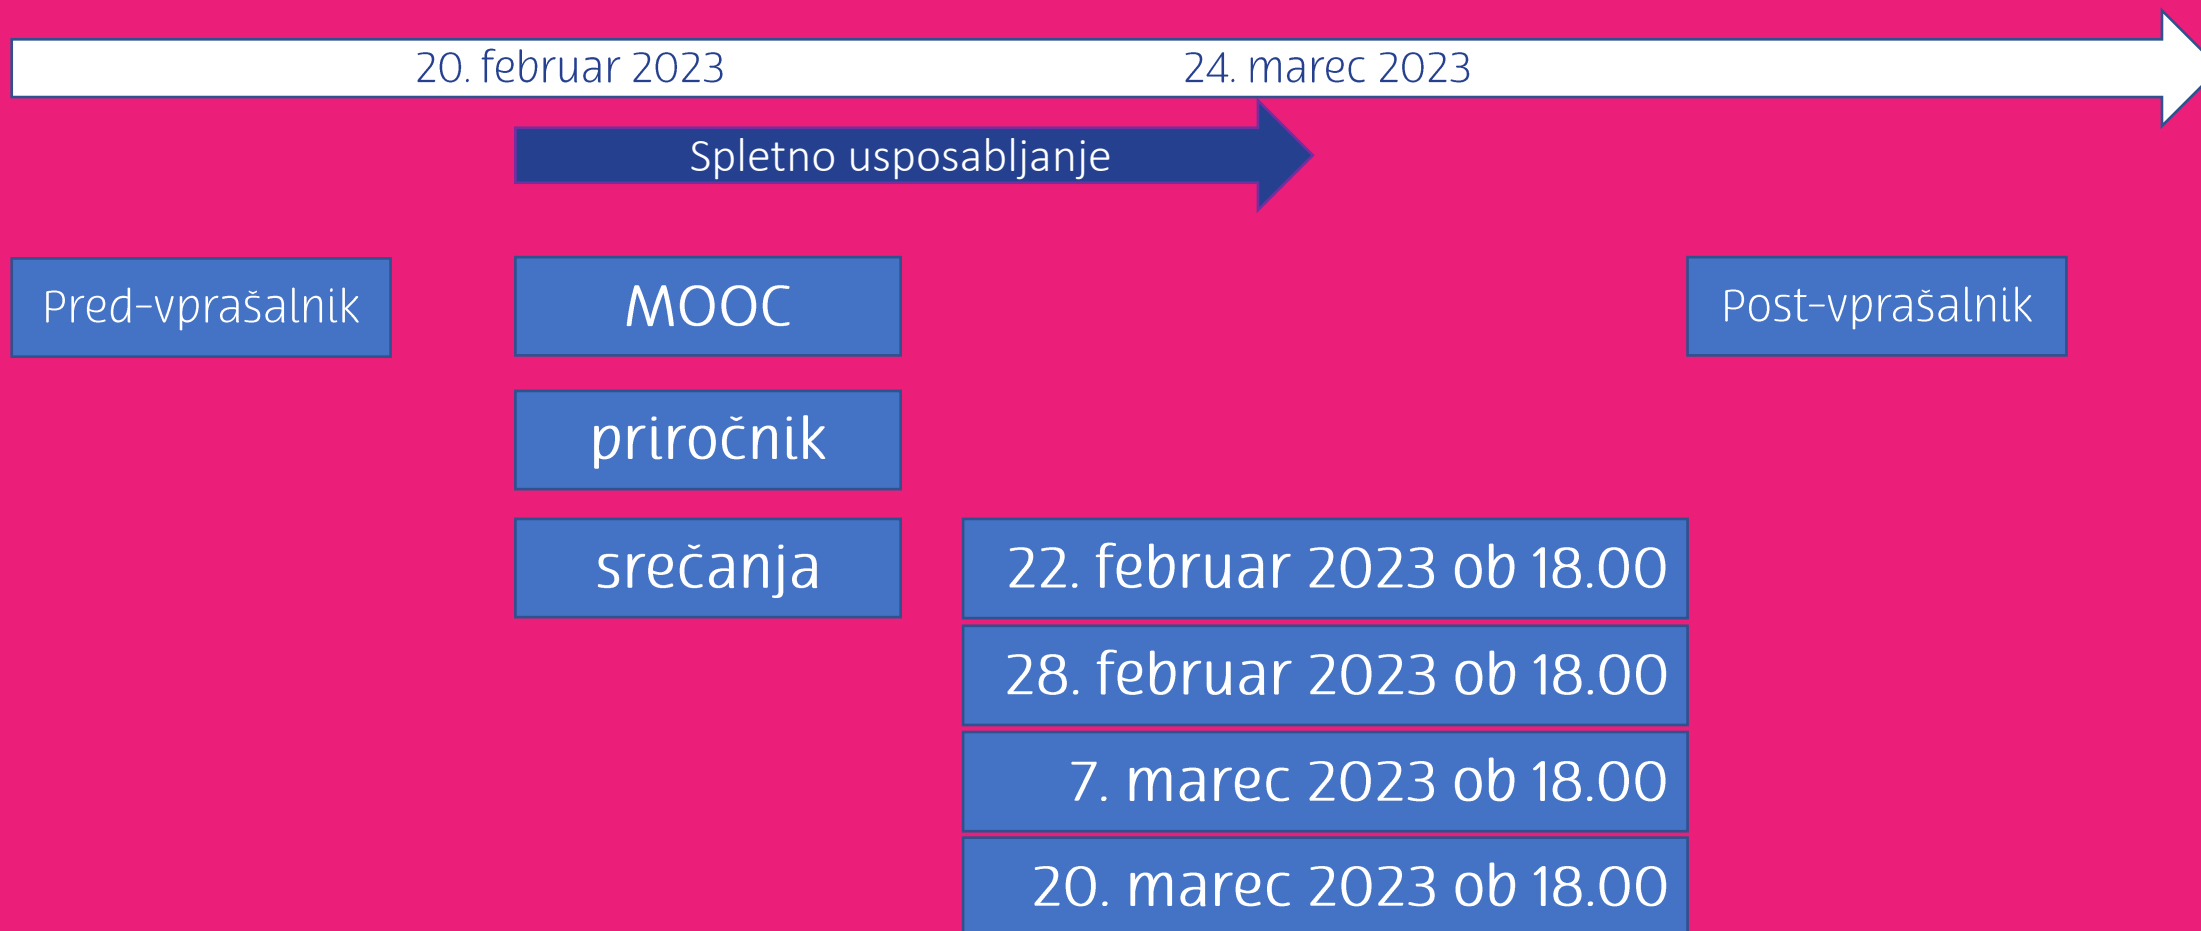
20. februar 2023
24. marec 2023

Spletno usposabljanje

Pred-vprašalnik

MOOC

Post-vprašalnik

priročnik

srečanja

22. februar 2023 ob 18.00

28. februar 2023 ob 18.00

7. marec 2023 ob 18.00

20. marec 2023 ob 18.00